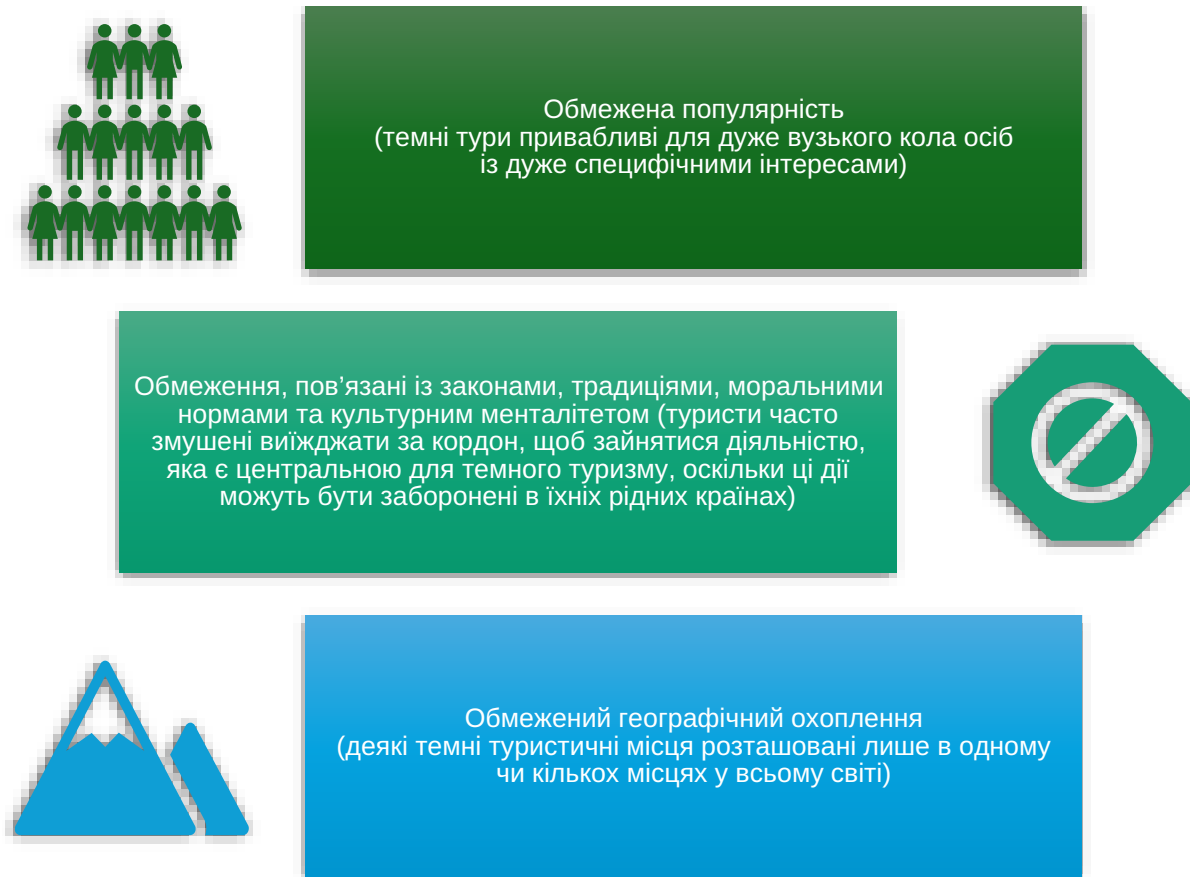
Обмежена популярність
(темні тури привабливі для дуже вузького кола осіб із дуже специфічними інтересами)

Обмеження, пов’язані із законами, традиціями, моральними нормами та культурним менталітетом (туристи часто змушені виїжджати за кордон, щоб зайнятися діяльністю, яка є центральною для темного туризму, оскільки ці дії можуть бути заборонені в їхніх рідних країнах)

Обмежений географічний охоплення
(деякі темні туристичні місця розташовані лише в одному чи кількох місцях у всьому світі)